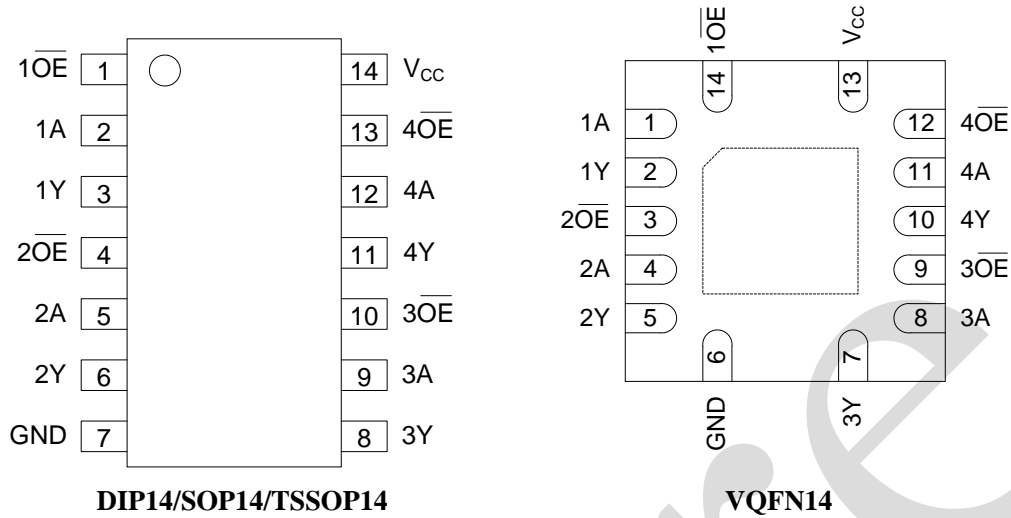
$1\overline{OE}$ 1
1A 2
1Y 3
$2\overline{OE}$ 4
2A 5
2Y 6
GND 7
14 $V_{CC}$
13 $4\overline{OE}$
12 4A
11 4Y
10 $3\overline{OE}$
9 3A
8 3Y

DIP14/SOP14/TSSOP14

$1\overline{OE}$ $V_{CC}$
14 13
1A 1
1Y 2
$2\overline{OE}$ 3
2A 4
2Y 5
12 $4\overline{OE}$
11 4A
10 4Y
9 $3\overline{OE}$
8 3A
6 7
GND 3Y

VQFN14